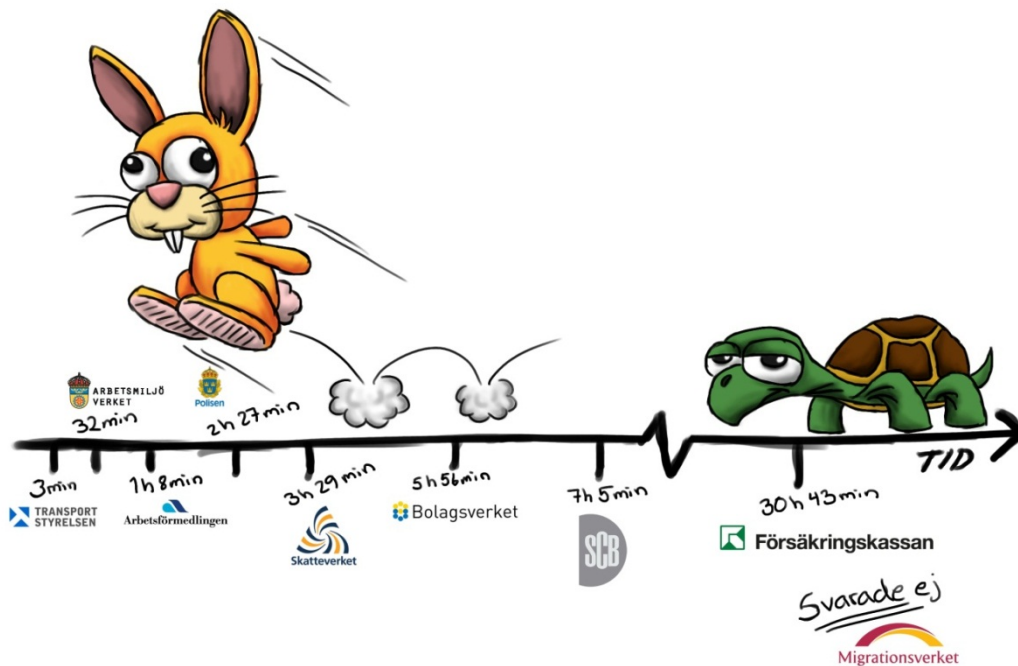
ARBETSMILJÖ VERKET
32 min
Polisen
2 h 27 min
TID
3 min
TRANSPORT STYRELSEN
1 h 8 min
Arbetsförmedlingen
3 h 29 min
Skatteverket
5 h 56 min
Bolagsverket
7 h 5 min
SCB
30 h 43 min
Försäkringskassan
Svarade ej
Migrationsverket